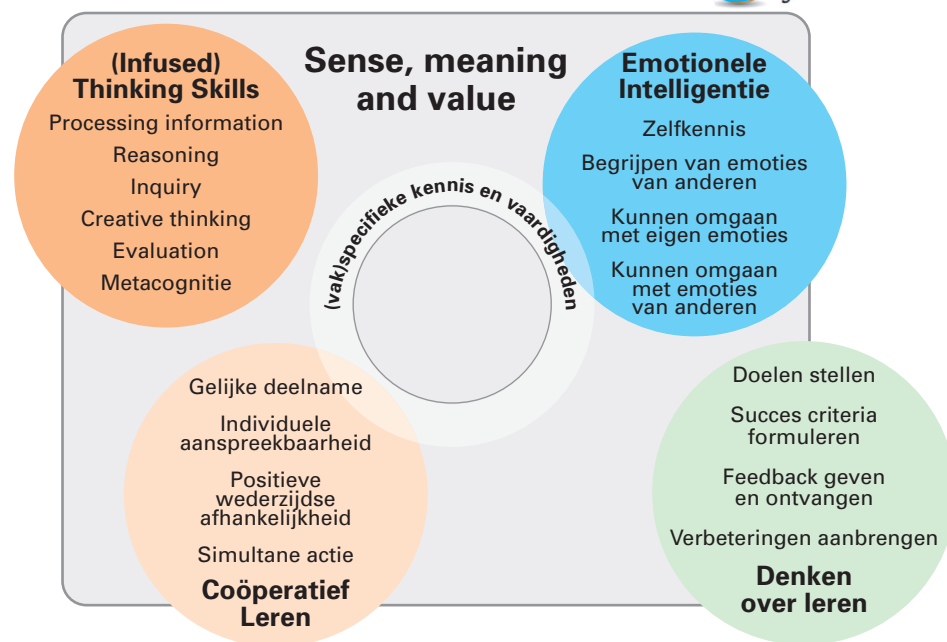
Sense, meaning and value

(Infused) Thinking Skills
Processing information
Reasoning
Inquiry
Creative thinking
Evaluation
Metacognitie

Emotionele Intelligentie
Zelfkennis
Begrijpen van emoties van anderen
Kunnen omgaan met eigen emoties
Kunnen omgaan met emoties van anderen

(vak)specifieke kennis en vaardigheden

Gelijke deelname
Individuele aanspreekbaarheid
Positieve wederzijdse afhankelijkheid
Simultane actie
Coöperatief Leren

Doelen stellen
Succes criteria formuleren
Feedback geven en ontvangen
Verbeteringen aanbrengen
Denken over leren